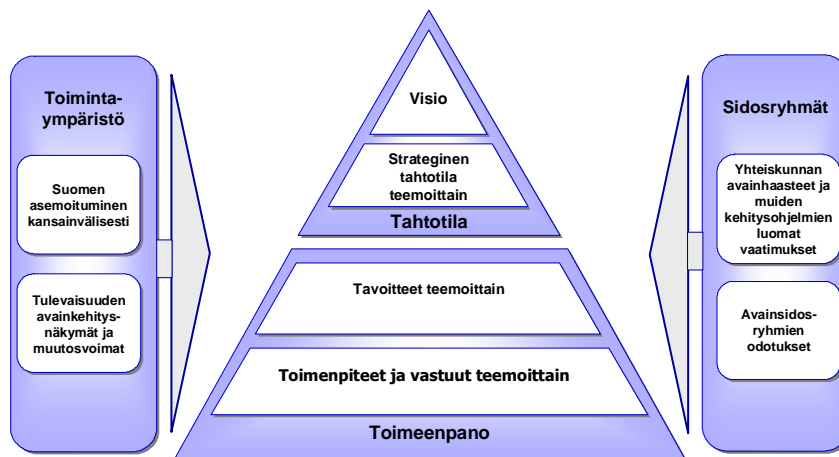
Toimintaympäristö

Suomen asemoituminen kansainvälisesti

Tulevaisuuden avainkehitysnäkymät ja muutosvoimat

Visio

Strateginen tahtotila teemoittain

Tahtotila

Tavoitteet teemoittain

Toimenpiteet ja vastuut teemoittain

Toimeenpano

Sidosryhmät

Yhteiskunnan avainhaasteet ja muiden kehitysohjelmien luomat vaatimukset

Avainsidosryhmien odotukset